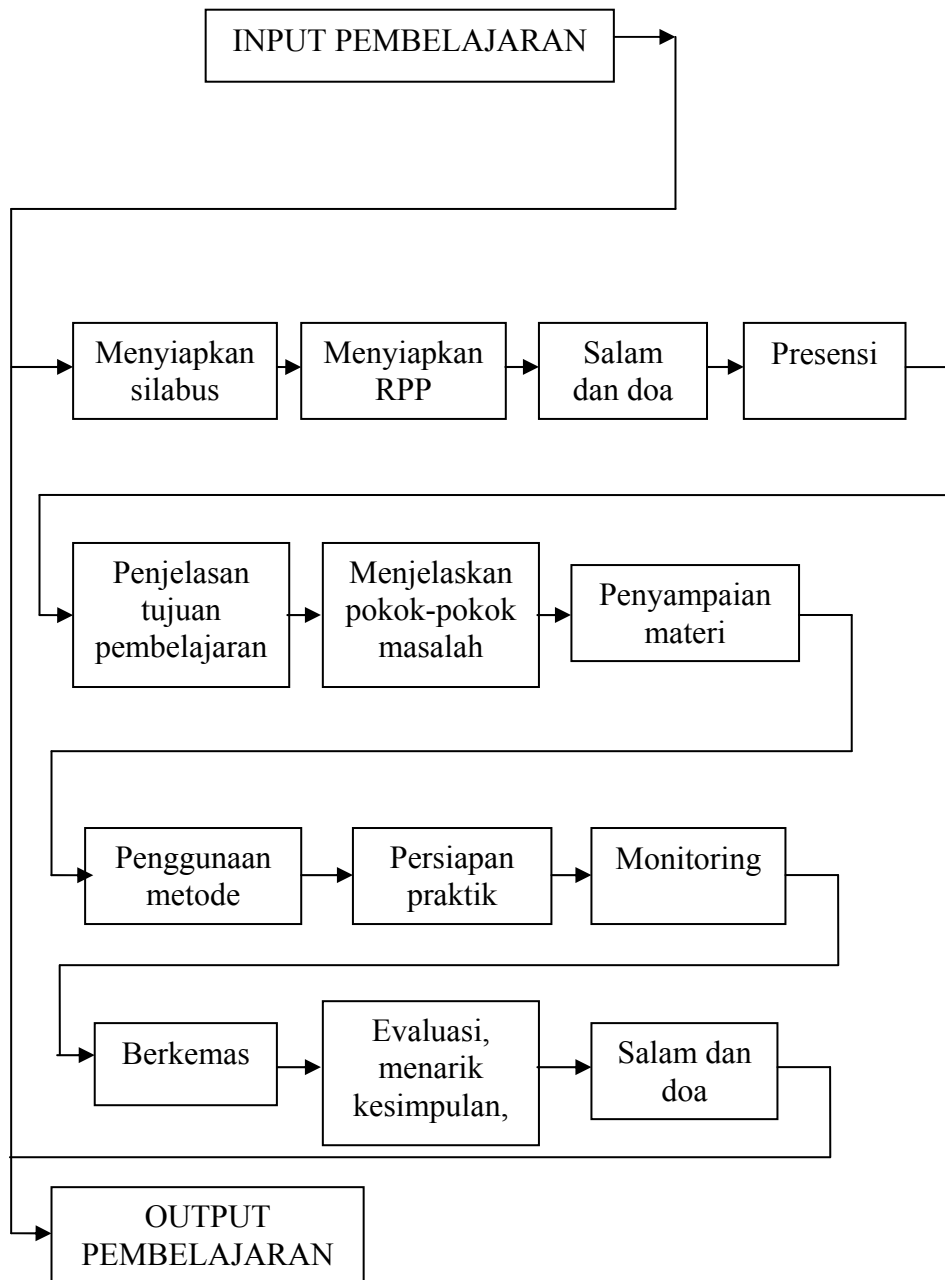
INPUT PEMBELAJARAN

Menyiapkan silabus

Menyiapkan RPP

Salam dan doa

Presensi

Penjelasan tujuan pembelajaran

Menjelaskan pokok-pokok masalah

Penyampaian materi

Penggunaan metode

Persiapan praktik

Monitoring

Berkemas

Evaluasi, menarik kesimpulan,

Salam dan doa

OUTPUT PEMBELAJARAN